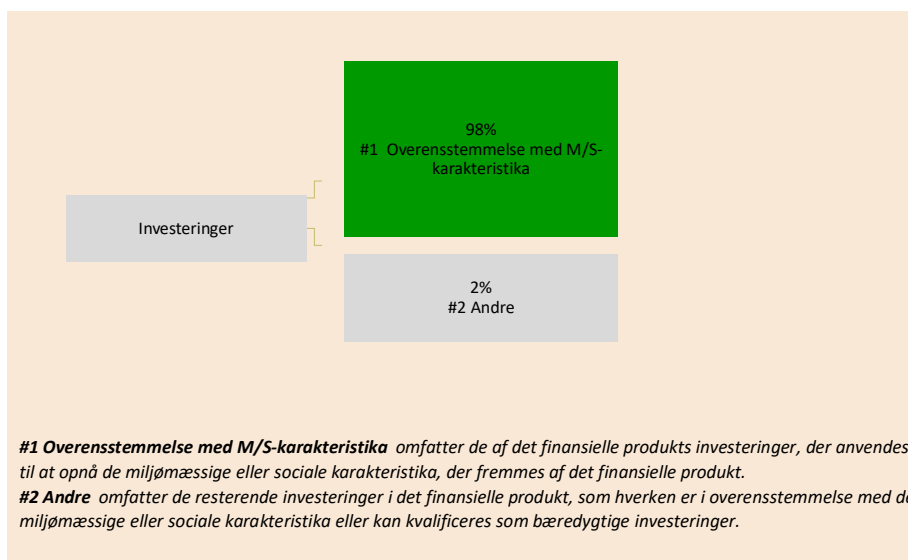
98%
#1 Overensstemmelse med M/S-karakteristika

Investeringer

2%
#2 Andre

**#1 Overensstemmelse med M/S-karakteristika** omfatter de af det finansielle produkts investeringer, der anvendes til at opnå de miljømæssige eller sociale karakteristika, der fremmes af det finansielle produkt.
**#2 Andre** omfatter de resterende investeringer i det finansielle produkt, som hverken er i overensstemmelse med de miljømæssige eller sociale karakteristika eller kan kvalificeres som bæredygtige investeringer.